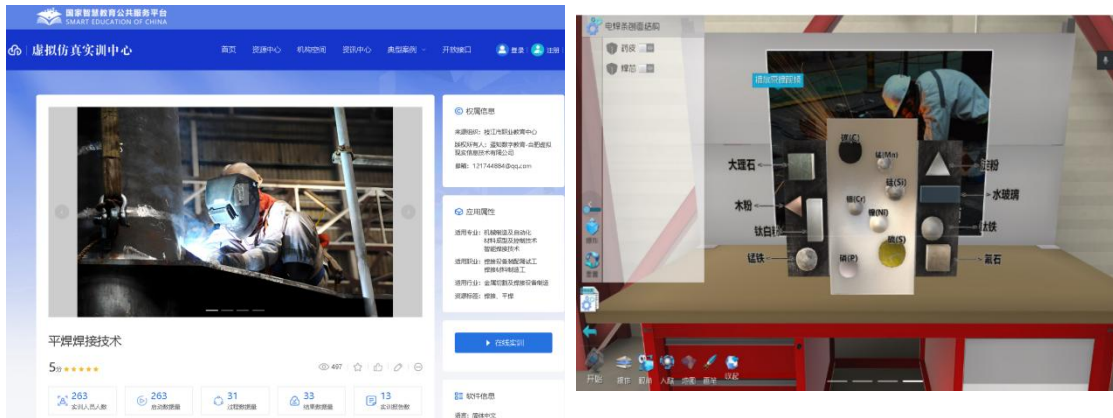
国家智慧教育公共服务平台
SMART EDUCATION OF CHINA

虚拟仿真实训中心

首页 资源中心 机构空间 资讯中心 典型案例 开放接口 登录 注册

平焊焊接技术

5分 ★★★★★

497

263 实训人员人数

263 启动数据量

31 过程数据量

33 结果数据量

13 实训报告数

权属信息

来源院校：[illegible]职业教育中心

版权所有人：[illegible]

邮箱：121744884@qq.com

应用属性

适用专业：机械制造及自动化 材料成型及控制技术 智能焊接技术

适用职业：焊接设备制造调试工 焊接材料制造工

适用行业：金属制品及焊接设备制造

资源标签：焊接、平焊

在线实训

软件信息

语言：简体中文

电焊条制造结构

药皮

焊芯

请放置焊条药

碳(C)

锰(Mn)

大理石

硅粉

硅(Si)

水玻璃

木粉

铬(Cr)

镍(Ni)

钛白粉

钛铁

锰铁

磷(P)

硫(S)

萤石

开始 操作 视角 人物 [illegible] 重置 设置